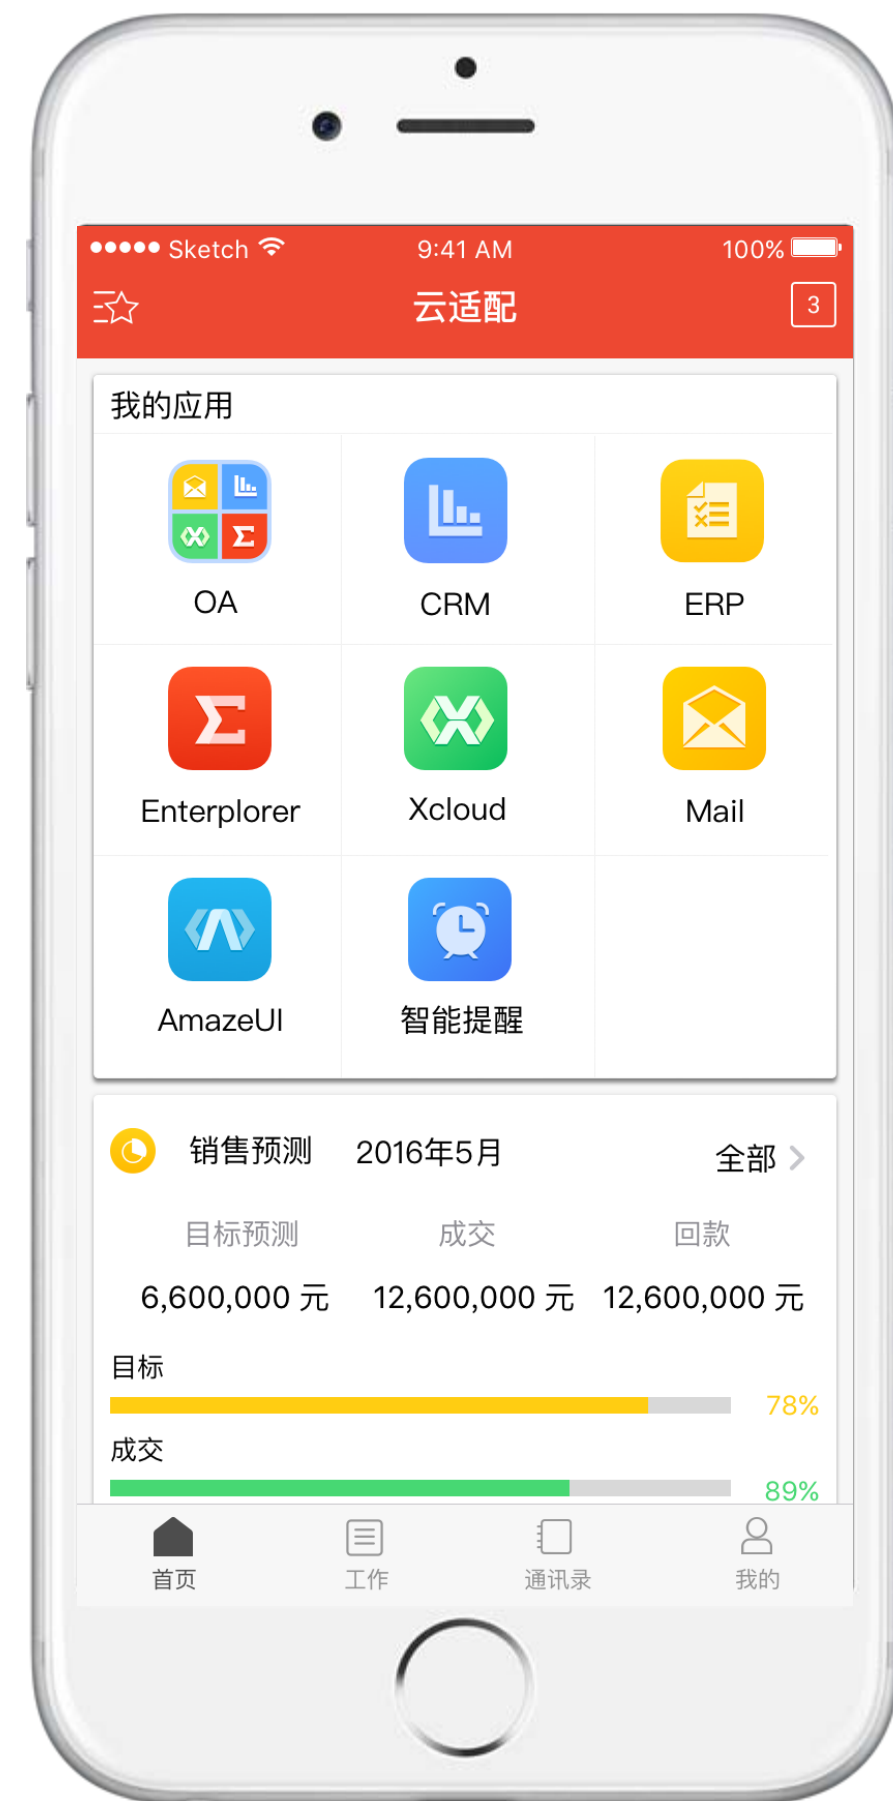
●●●●● Sketch 9:41 AM 100%

云适配 3

我的应用

OA CRM ERP

Enterplorer Xcloud Mail

AmazeUI 智能提醒

销售预测 2016年5月 全部 >

目标预测 成交 回款

6,600,000 元 12,600,000 元 12,600,000 元

目标

78%

成交

89%

首页 工作 通讯录 我的